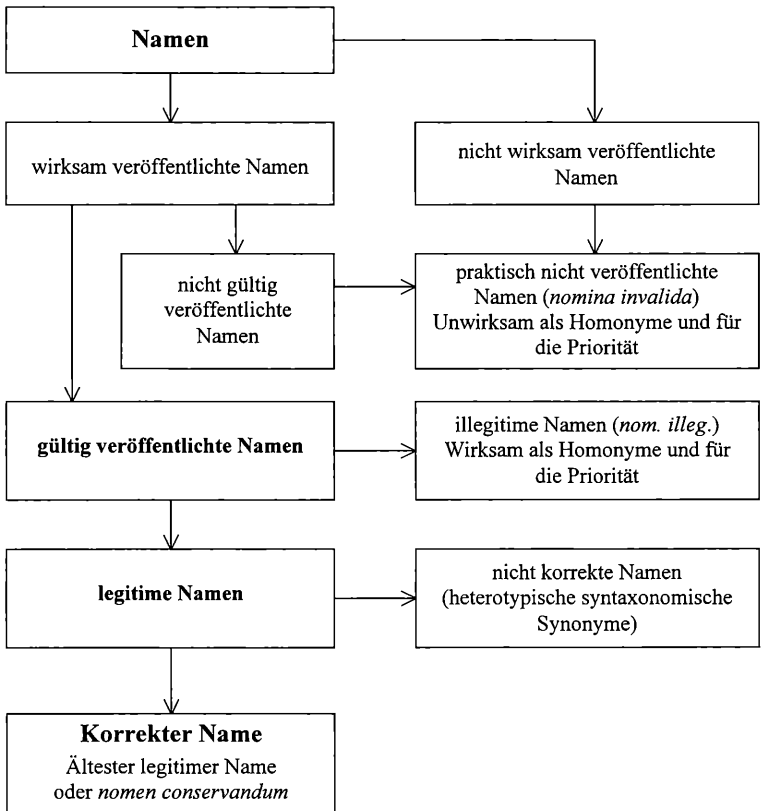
Namen

wirksam veröffentlichte Namen

nicht wirksam veröffentlichte Namen

nicht gültig veröffentlichte Namen

praktisch nicht veröffentlichte Namen (*nomina invalida*) Unwirksam als Homonyme und für die Priorität

gültig veröffentlichte Namen

illegitime Namen (*nom. illeg.*) Wirksam als Homonyme und für die Priorität

legitime Namen

nicht korrekte Namen (heterotypische syntaxonomische Synonyme)

Korrekter Name
Ältester legitimer Name oder *nomen conservandum*